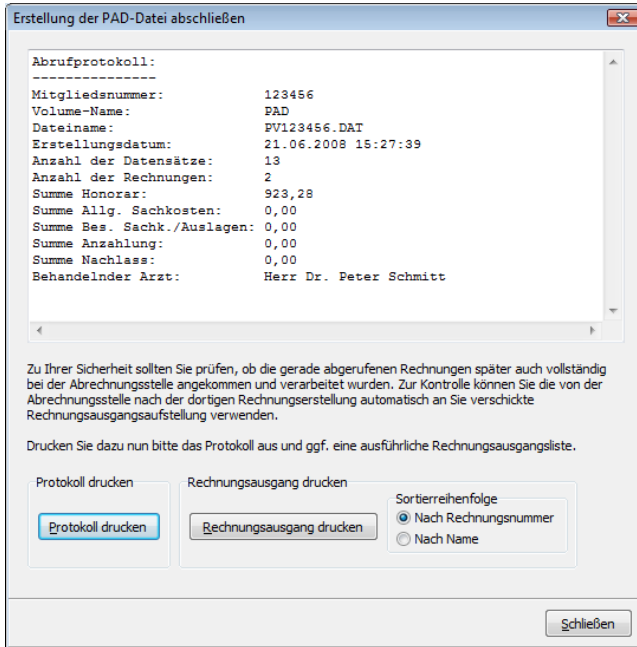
Erstellung der PAD-Datei abschließen

Abrufprotokoll:
---------------
Mitgliedsnummer: 123456
Volume-Name: PAD
Dateiname: PV123456.DAT
Erstellungsdatum: 21.06.2008 15:27:39
Anzahl der Datensätze: 13
Anzahl der Rechnungen: 2
Summe Honorar: 923,28
Summe Allg. Sachkosten: 0,00
Summe Bes. Sachk./Auslagen: 0,00
Summe Anzahlung: 0,00
Summe Nachlass: 0,00
Behandelnder Arzt: Herr Dr. Peter Schmitt

Zu Ihrer Sicherheit sollten Sie prüfen, ob die gerade abgerufenen Rechnungen später auch vollständig bei der Abrechnungsstelle angekommen und verarbeitet wurden. Zur Kontrolle können Sie die von der Abrechnungsstelle nach der dortigen Rechnungserstellung automatisch an Sie verschickte Rechnungsausgangsaufstellung verwenden.

Drucken Sie dazu nun bitte das Protokoll aus und ggf. eine ausführliche Rechnungsausgangsliste.

Protokoll drucken

Protokoll drucken

Rechnungsausgang drucken

Rechnungsausgang drucken

Sortierreihenfolge

Nach Rechnungsnummer

Nach Name

Schließen